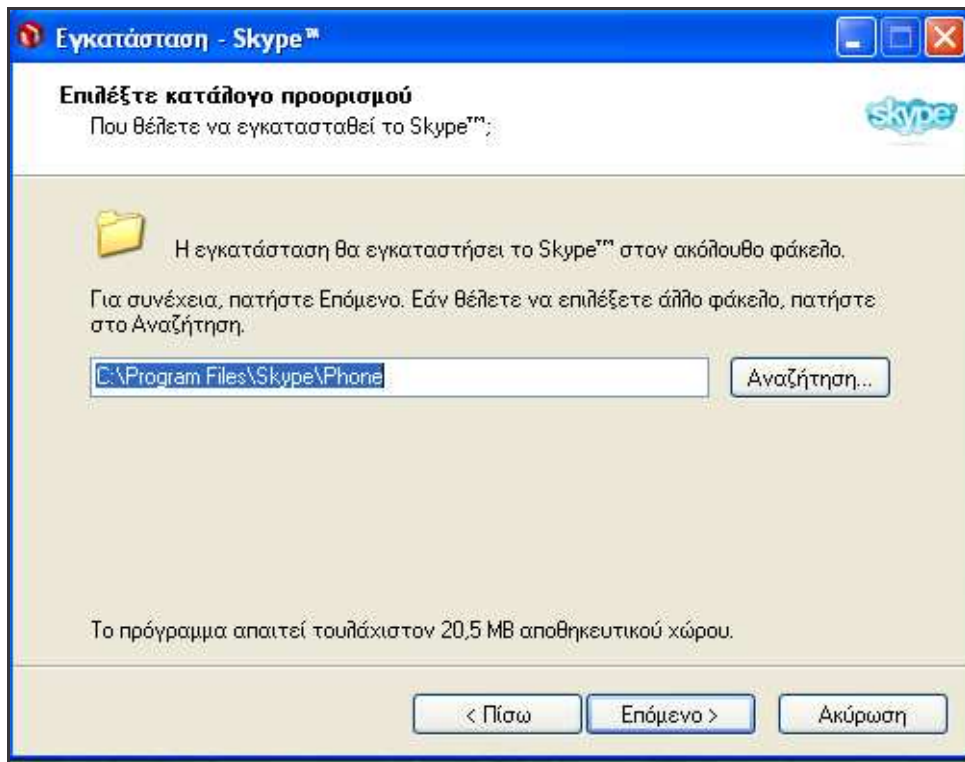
Εγκατάσταση - Skype™

Επιλέξτε κατάλογο προορισμού
Που θέλετε να εγκατασταθεί το Skype™;

skype

Η εγκατάσταση θα εγκαταστήσει το Skype™ στον ακόλουθο φάκελο.

Για συνέχεια, πατήστε Επόμενο. Εάν θέλετε να επιλέξετε άλλο φάκελο, πατήστε στο Αναζήτηση.

C:\Program Files\Skype\Phone

Αναζήτηση...

Το πρόγραμμα απαιτεί τουλάχιστον 20,5 MB αποθηκευτικού χώρου.

< Πίσω

Επόμενο >

Ακύρωση